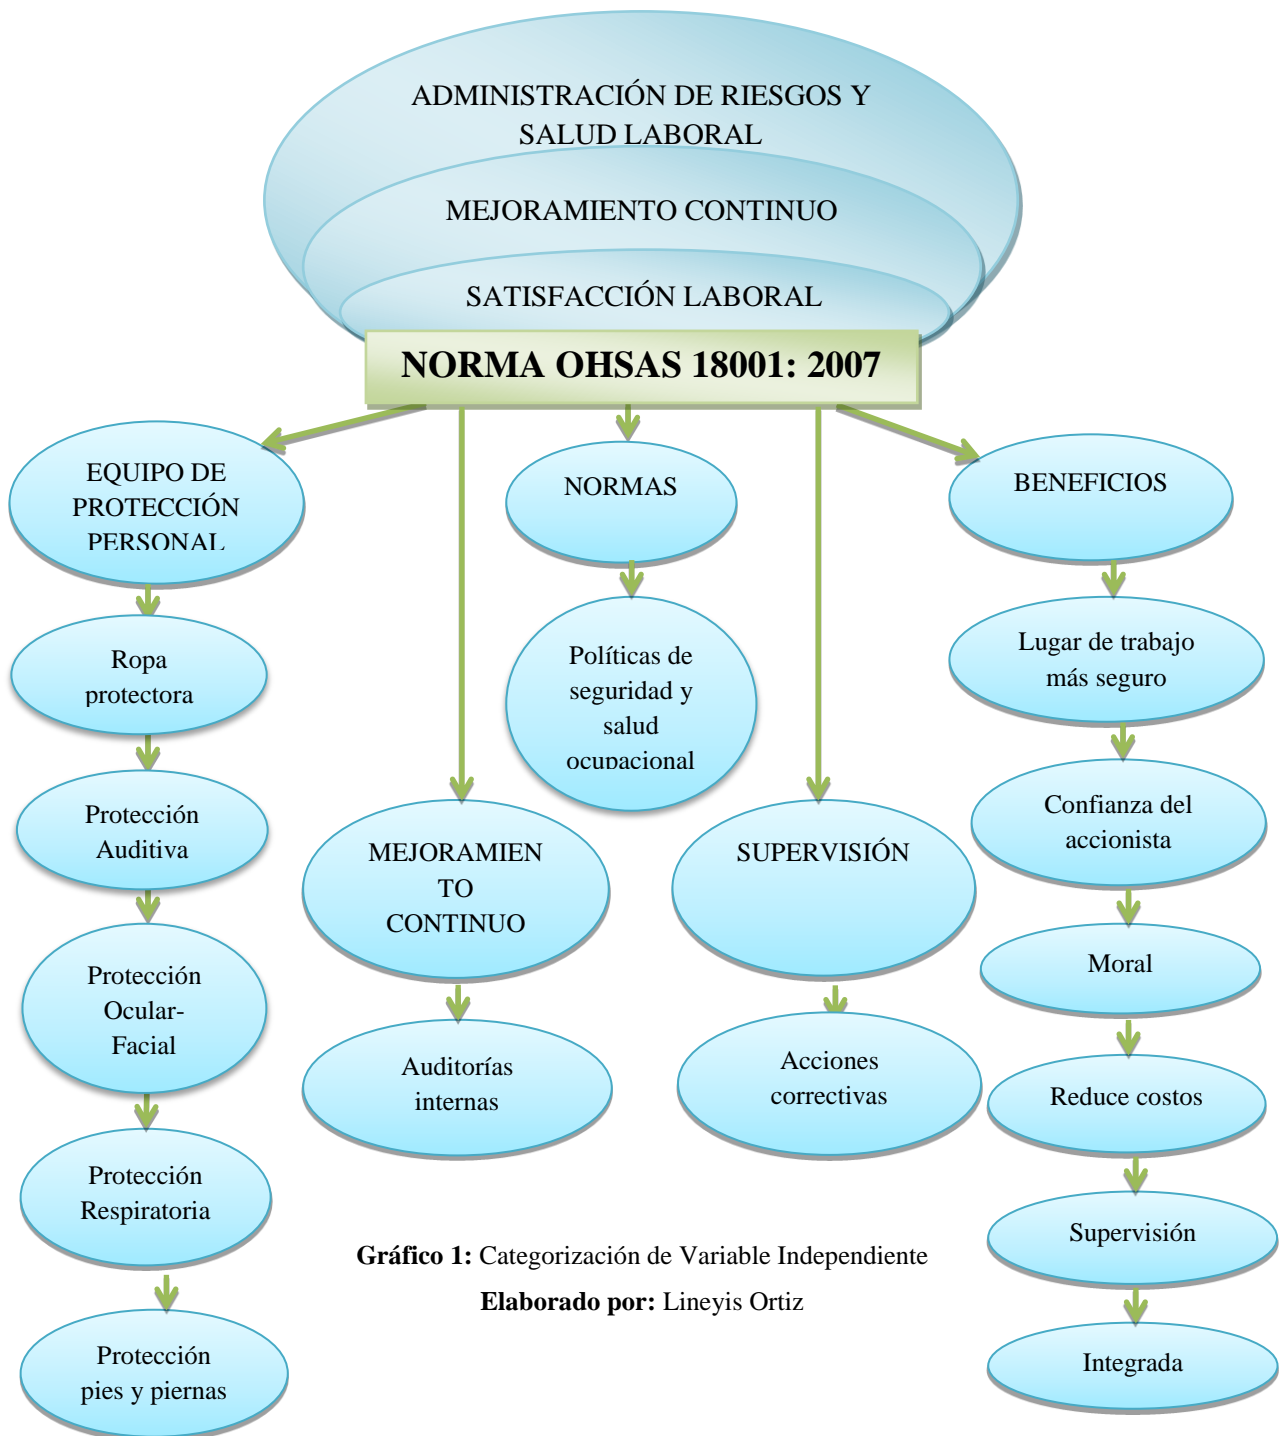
ADMINISTRACIÓN DE RIESGOS Y SALUD LABORAL

MEJORAMIENTO CONTINUO

SATISFACCIÓN LABORAL

NORMA OHSAS 18001: 2007

EQUIPO DE PROTECCIÓN PERSONAL

Ropa protectora

Protección Auditiva

Protección Ocular-Facial

Protección Respiratoria

Protección pies y piernas

MEJORAMIEN TO CONTINUO

Auditorías internas

NORMAS

Políticas de seguridad y salud ocupacional

SUPERVISIÓN

Acciones correctivas

BENEFICIOS

Lugar de trabajo más seguro

Confianza del accionista

Moral

Reduce costos

Supervisión

Integrada

**Gráfico 1:** Categorización de Variable Independiente

**Elaborado por:** Lineyis Ortiz